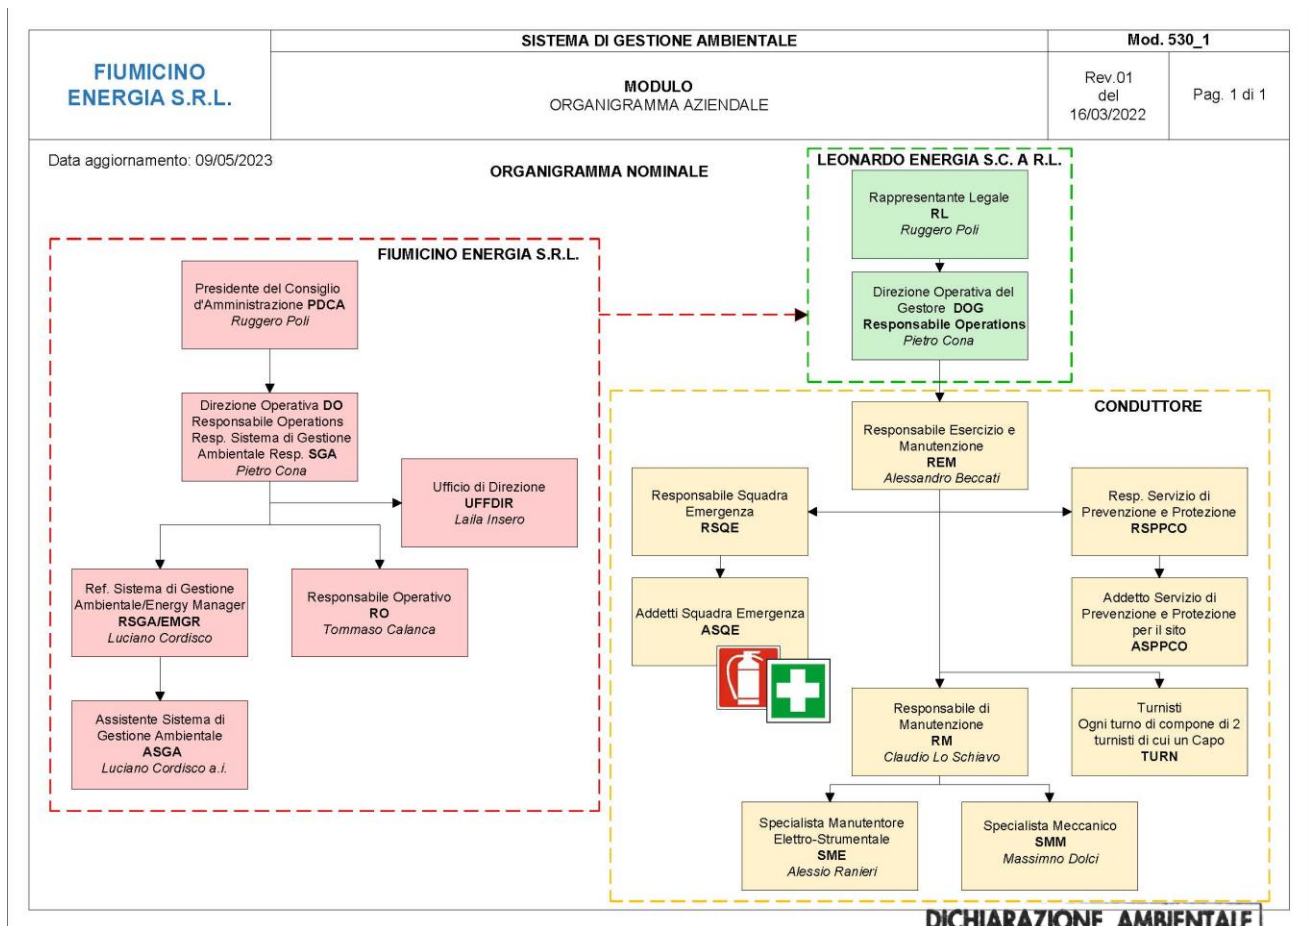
| FIUMICINO ENERGIA S.R.L. | SISTEMA DI GESTIONE AMBIENTALE | Mod. 530_1 | |
|---|---|---|---|
| | MODULO ORGANIGRAMMA AZIENDALE | Rev.01 del 16/03/2022 | Pag. 1 di 1 |

Data aggiornamento: 09/05/2023

ORGANIGRAMMA NOMINALE

FIUMICINO ENERGIA S.R.L.

Presidente del Consiglio d'Amministrazione PDCA
Ruggero Poli

Direzione Operativa DO
Responsabile Operations
Resp. Sistema di Gestione Ambientale Resp. SGA
Pietro Cona

Ufficio di Direzione
UFFDIR
Laila Insero

Ref. Sistema di Gestione Ambientale/Energy Manager
RSGA/EMGR
Luciano Cordisco

Responsabile Operativo
RO
Tommaso Calanca

Assistente Sistema di Gestione Ambientale
ASGA
Luciano Cordisco a.i.

LEONARDO ENERGIA S.C. A R.L.

Rappresentante Legale
RL
Ruggero Poli

Direzione Operativa del Gestore DOG
Responsabile Operations
Pietro Cona

CONDUTTORE

Responsabile Esercizio e Manutenzione
REM
Alessandro Beccati

Responsabile Squadra Emergenza
RSQE

Resp. Servizio di Prevenzione e Protezione
RSPPCO

Addetti Squadra Emergenza
ASQE

Addetto Servizio di Prevenzione e Protezione per il sito
ASPPCO

Responsabile di Manutenzione
RM
Claudio Lo Schiavo

Turnisti
Ogni turno di compone di 2 turnisti di cui un Capo
TURN

Specialista Manutentore Elettro-Strumentale
SME
Alessio Ranieri

Specialista Meccanico
SMM
Massimno Dolci

DICHIARAZIONE AMBIENTALE